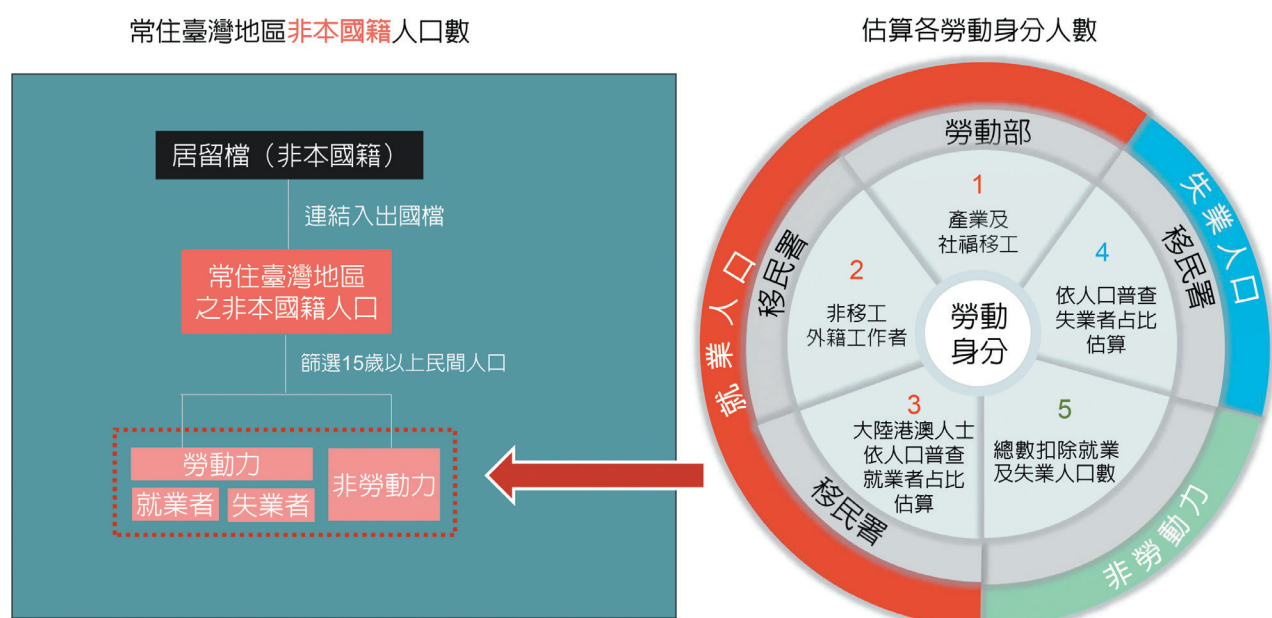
常住臺灣地區非本國籍人口數

居留檔（非本國籍）

連結入出國檔

常住臺灣地區之非本國籍人口

篩選15歲以上民間人口

勞動力

就業者

失業者

非勞動力

估算各勞動身分人數

勞動部

1
產業及社福移工

移民署

2
非移工外籍工作者

4
依人口普查失業者占比估算

移民署

勞動身分

3
大陸港澳人士依人口普查就業者占比估算

5
總數扣除就業及失業人口數

移民署

就業人口

失業人口

非勞動力